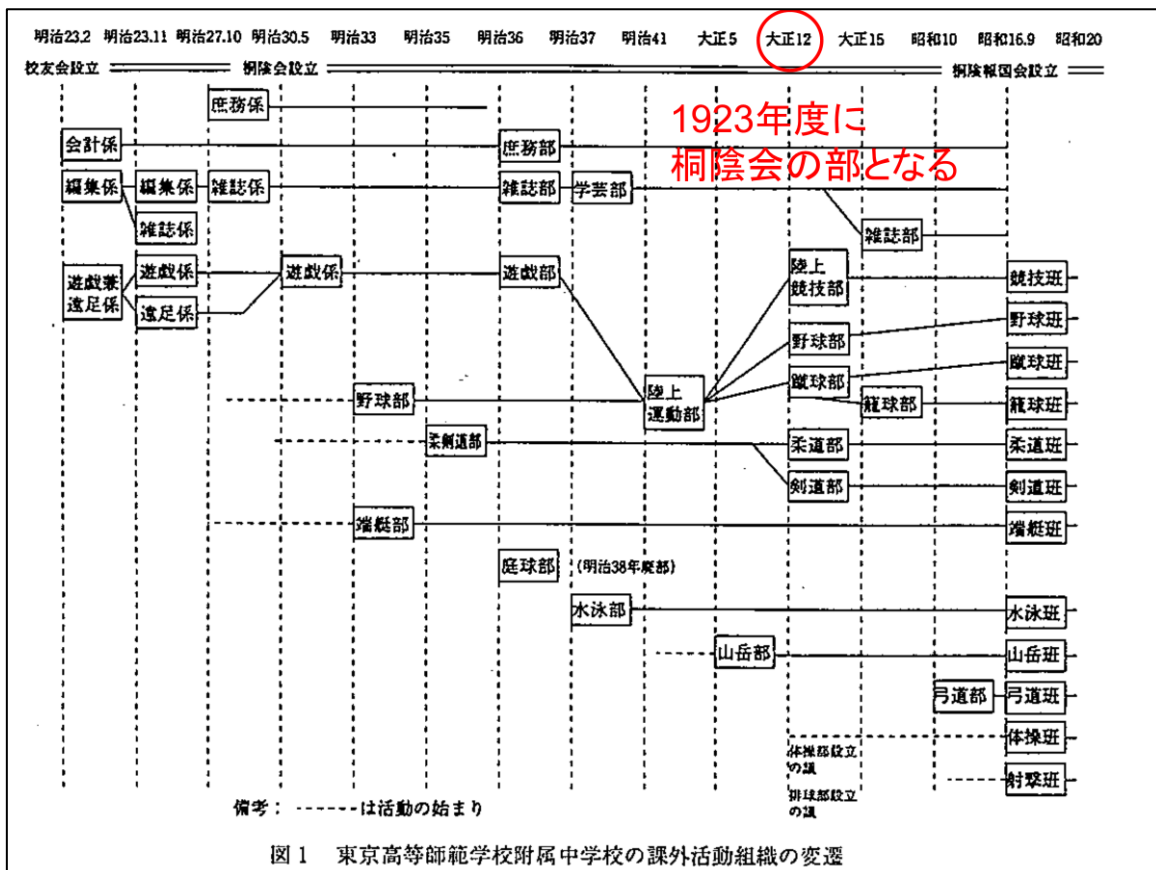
明治23.2 明治23.11 明治27.10 明治30.5 明治33 明治35 明治36 明治37 明治41 大正5 大正12 大正15 昭和10 昭和16.9 昭和20

校友会設立 桐陰会設立 桐陰報国会設立

1923年度に
桐陰会の部となる

庶務係

会計係 庶務部

編集係 編集係 雑誌係 雑誌部 学芸部

雑誌係

雑誌部

遊戯兼遠足係 遊戯係 遊戯係 遊戯部

遠足係

陸上競技部 競技班

野球部 野球班

蹴球部 蹴球班

野球部 陸上運動部

籠球部 籠球班

柔剣道部 柔道部 柔道班

剣道部 剣道班

端艇部 端艇班

庭球部 (明治38年廃部)

水泳部 水泳班

山岳部 山岳班

弓道部 弓道班

体操班

体操部設立の議

射撃班

排球部設立の議

備考: -------は活動の始まり

図1 東京高等師範学校附属中学校の課外活動組織の変遷